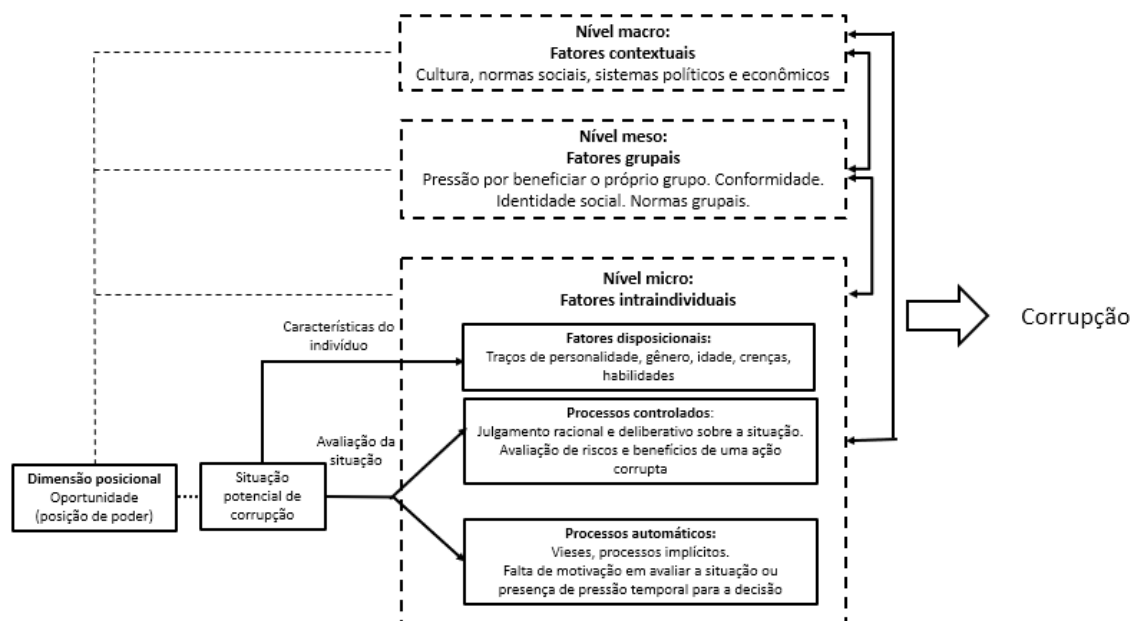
Nível macro:
Fatores contextuais
Cultura, normas sociais, sistemas políticos e econômicos

Nível meso:
Fatores grupais
Pressão por beneficiar o próprio grupo. Conformidade. Identidade social. Normas grupais.

Nível micro:
Fatores intraindividuais

Corrupção

Características do indivíduo

Fatores disposicionais:
Traços de personalidade, gênero, idade, crenças, habilidades

Avaliação da situação

Processos controlados:
Julgamento racional e deliberativo sobre a situação. Avaliação de riscos e benefícios de uma ação corrupta

Dimensão posicional
Oportunidade
(posição de poder)

Situação potencial de corrupção

Processos automáticos:
Vieses, processos implícitos.
Falta de motivação em avaliar a situação ou presença de pressão temporal para a decisão